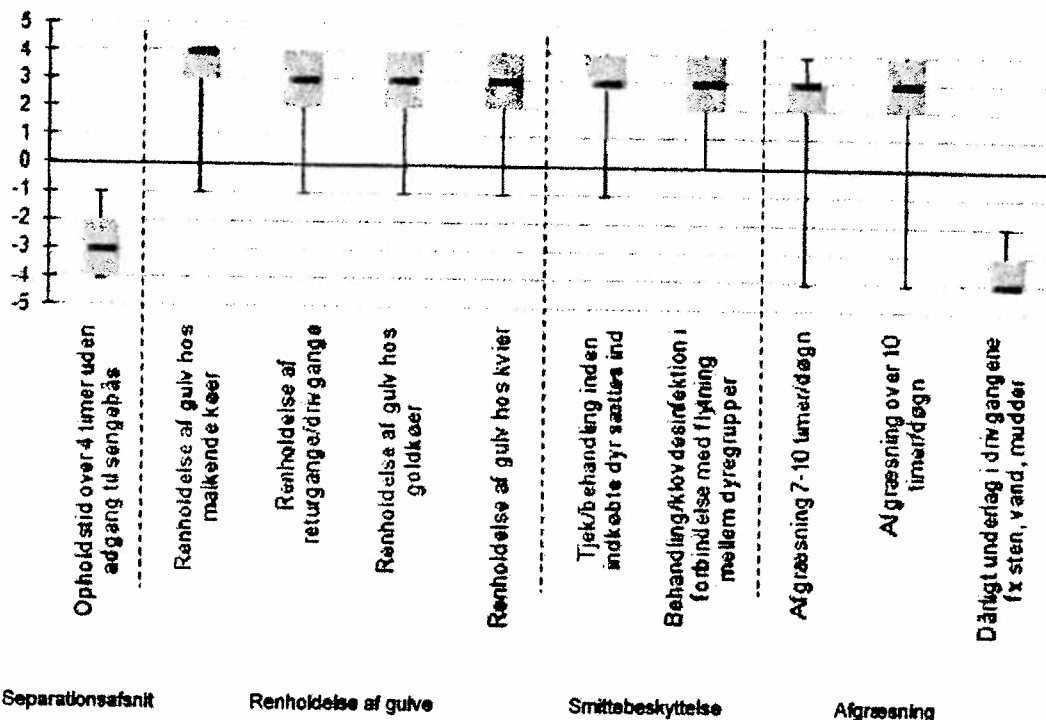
5
4
3
2
1
0
-1
-2
-3
-4
-5

Opholdstid over 4 timer uden adgang til sengebås

Renholdelse af gulv hos malkende køer

Renholdelse af returgange/drivgange

Renholdelse af gulv hos goldkøer

Renholdelse af gulv hos kvier

Tjek/behandling inden indkøbte dyr sættes ind

Behandling/klovdesinfektion i forbindelse med flytning mellem dyregrupper

Afgræsning 7-10 timer/døgn

Afgræsning over 10 timer/døgn

Dårligt underlag i drivgangene fx sten, vand, mudder

Separationsafsnit

Renholdelse af gulve

Smittebeskyttelse

Afgræsning